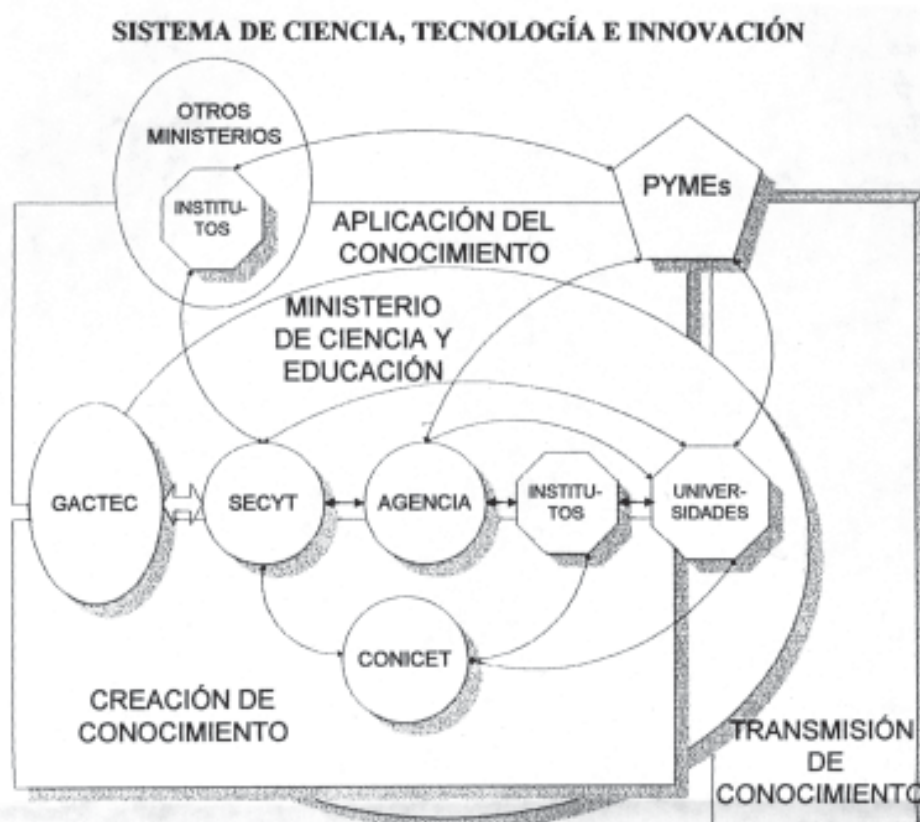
SISTEMA DE CIENCIA, TECNOLOGÍA E INNOVACIÓN

OTROS MINISTERIOS

INSTITUTOS

PYMEs

APLICACIÓN DEL CONOCIMIENTO

MINISTERIO DE CIENCIA Y EDUCACIÓN

GACTEC

SECYT

AGENCIA

INSTITUTOS

UNIVERSIDADES

CONICET

CREACIÓN DE CONOCIMIENTO

TRANSMISIÓN DE CONOCIMIENTO